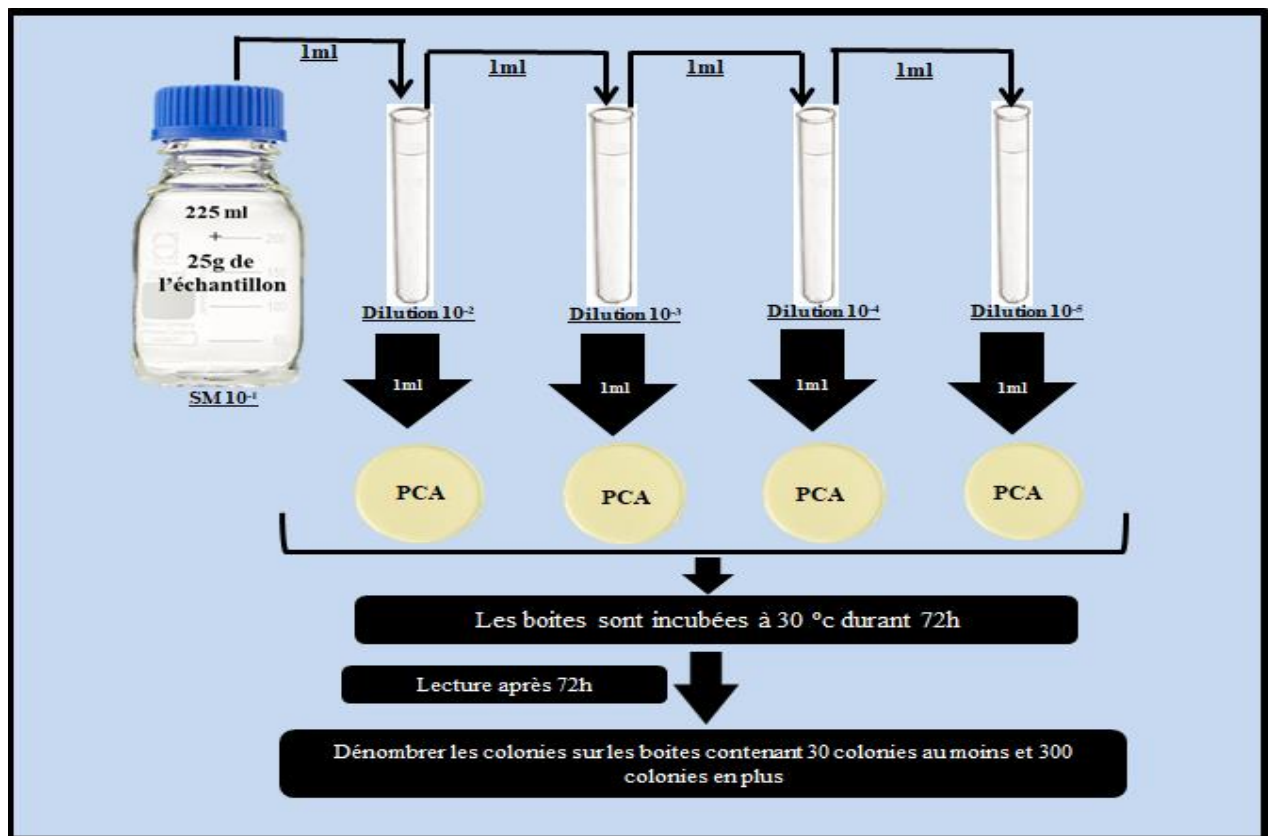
1ml

1ml

1ml

1ml

225 ml
+
25g de l'échantillon

SM $10^{-1}$

Dilution $10^{-2}$

Dilution $10^{-3}$

Dilution $10^{-4}$

Dilution $10^{-5}$

1ml

1ml

1ml

1ml

PCA

PCA

PCA

PCA

Les boites sont incubées à 30 °c durant 72h

Lecture après 72h

Dénombrer les colonies sur les boites contenant 30 colonies au moins et 300 colonies en plus